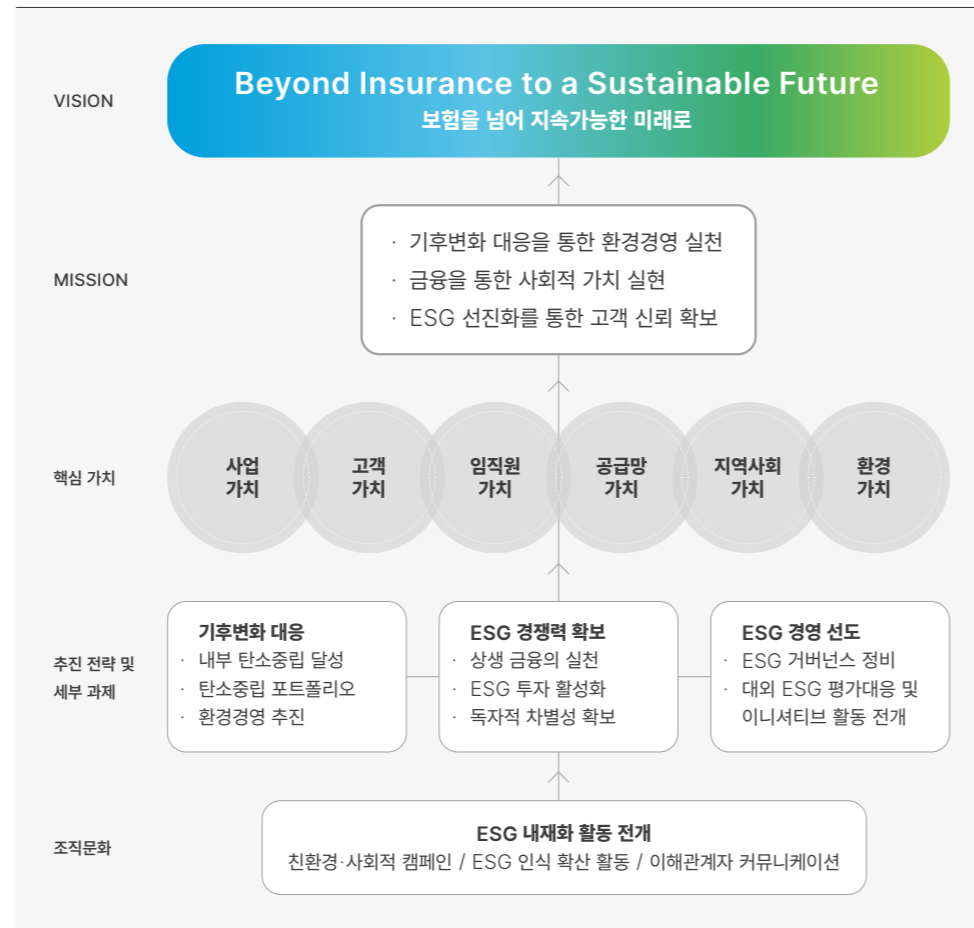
VISION

Beyond Insurance to a Sustainable Future
보험을 넘어 지속가능한 미래로

MISSION

· 기후변화 대응을 통한 환경경영 실천
· 금융을 통한 사회적 가치 실현
· ESG 선진화를 통한 고객 신뢰 확보

핵심 가치

사업 가치
고객 가치
임직원 가치
공급망 가치
지역사회 가치
환경 가치

추진 전략 및 세부 과제

기후변화 대응
· 내부 탄소중립 달성
· 탄소중립 포트폴리오
· 환경경영 추진

ESG 경쟁력 확보
· 상생 금융의 실천
· ESG 투자 활성화
· 독자적 차별성 확보

ESG 경영 선도
· ESG 거버넌스 정비
· 대외 ESG 평가대응 및 이니셔티브 활동 전개

조직문화

ESG 내재화 활동 전개
친환경·사회적 캠페인 / ESG 인식 확산 활동 / 이해관계자 커뮤니케이션